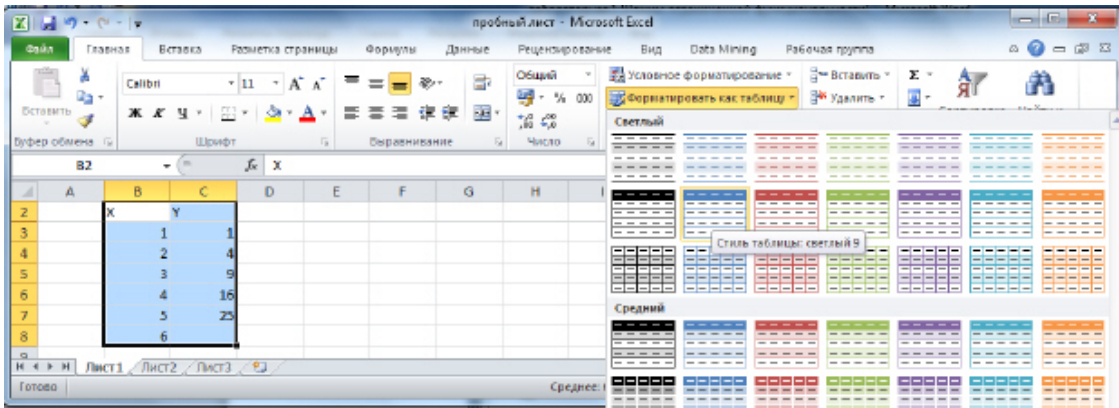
пробный лист - Microsoft Excel

Файл | Главная | Вставка | Разметка страницы | Формулы | Данные | Рецензирование | Вид | Data Mining | Рабочая группа

Вставить
Буфер обмена
Calibri | 11 | A A
Ж К Ч
Шрифт
Выравнивание
Общий
% 000
Число
Условное форматирование
Форматировать как таблицу
Вставить
Удалить
Σ

B2 | $f_x$ | X

| | A | B | C | D | E | F | G | H |
|---|---|---|---|---|---|---|---|---|
| 2 | | X | Y | | | | | |
| 3 | | 1 | 1 | | | | | |
| 4 | | 2 | 4 | | | | | |
| 5 | | 3 | 9 | | | | | |
| 6 | | 4 | 16 | | | | | |
| 7 | | 5 | 25 | | | | | |
| 8 | | 6 | | | | | | |

Лист1 | Лист2 | Лист3
Готово
Среднее:

Светлый
Стиль таблицы: светлый 9
Средний